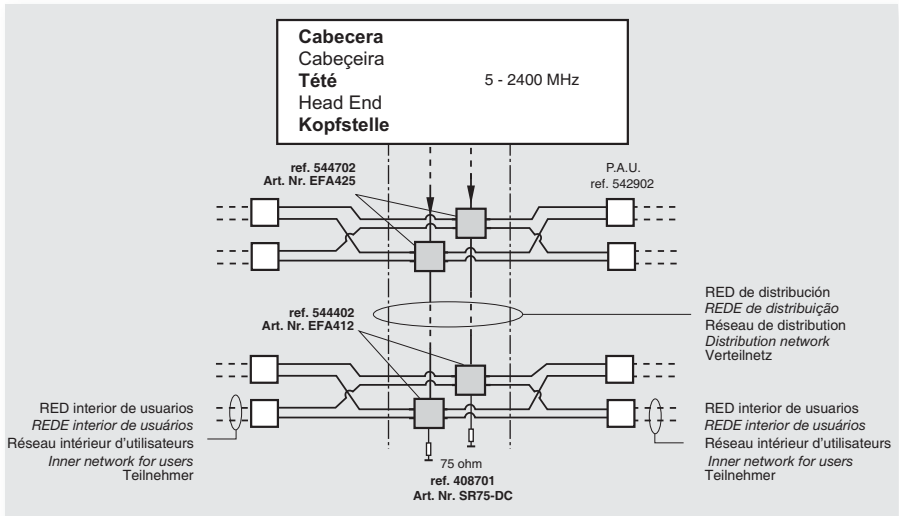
Cabecera
Cabeçeira
Tété
Head End
Kopfstelle

5 - 2400 MHz

ref. 544702
Art. Nr. EFA425

P.A.U.
ref. 542902

RED de distribución
REDE de distribuição
Réseau de distribution
Distribution network
Verteilnetz

ref. 544402
Art. Nr. EFA412

RED interior de usuarios
REDE interior de usuários
Réseau intérieur d'utilisateurs
Inner network for users
Teilnehmer

RED interior de usuarios
REDE interior de usuários
Réseau intérieur d'utilisateurs
Inner network for users
Teilnehmer

75 ohm
ref. 408701
Art. Nr. SR75-DC